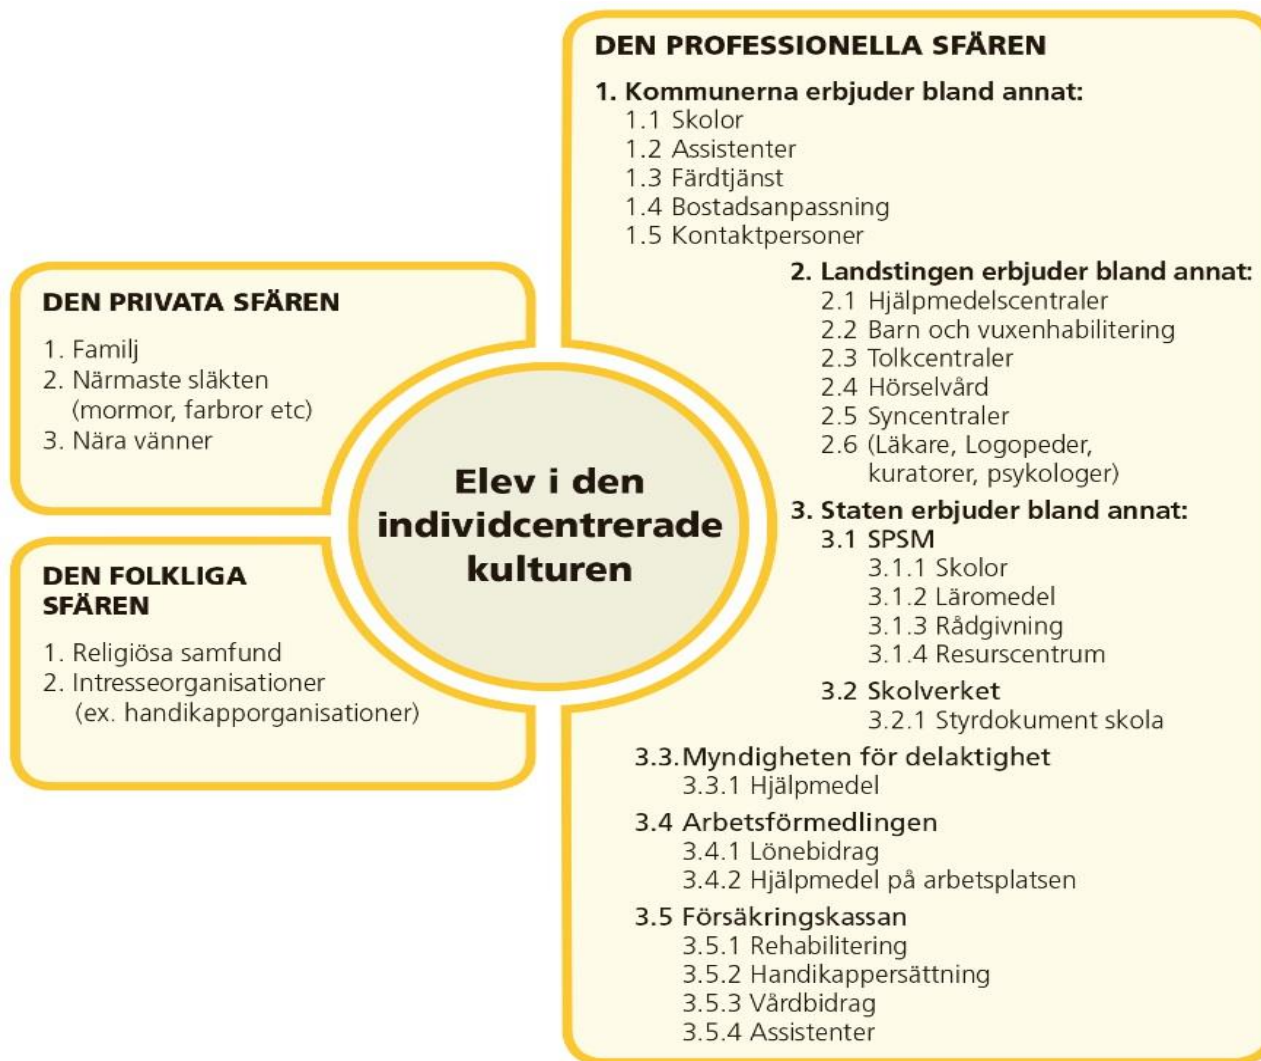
DEN PRIVATA SFÄREN

1. Familj
2. Närmaste släkten (mormor, farbror etc)
3. Nära vänner

DEN FOLKLIGA SFÄREN

1. Religiösa samfund
2. Intresseorganisationer (ex. handikapporganisationer)

Elev i den individcentrerade kulturen

DEN PROFESSIONELLA SFÄREN

1. Kommunerna erbjuder bland annat:
1.1 Skolor
1.2 Assistenter
1.3 Färdtjänst
1.4 Bostadsanpassning
1.5 Kontaktpersoner

2. Landstingen erbjuder bland annat:
2.1 Hjälpmedelscentraler
2.2 Barn och vuxenhabilitering
2.3 Tolkcentraler
2.4 Hörselvård
2.5 Syncentraler
2.6 (Läkare, Logopeder, kuratorer, psykologer)

3. Staten erbjuder bland annat:
3.1 SPSM
3.1.1 Skolor
3.1.2 Läromedel
3.1.3 Rådgivning
3.1.4 Resurscentrum

3.2 Skolverket
3.2.1 Styrdokument skola

3.3. Myndigheten för delaktighet
3.3.1 Hjälpmedel

3.4 Arbetsförmedlingen
3.4.1 Lönebidrag
3.4.2 Hjälpmedel på arbetsplatsen

3.5 Försäkringskassan
3.5.1 Rehabilitering
3.5.2 Handikappersättning
3.5.3 Vårdbidrag
3.5.4 Assistenter